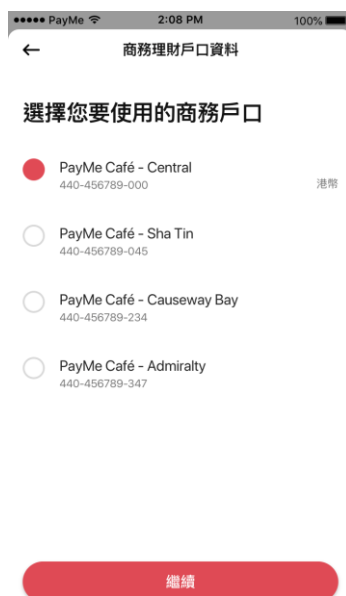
••••• PayMe 2:08 PM 100%

←

商務理財戶口資料

選擇您要使用的商務戶口

PayMe Café - Central
440-456789-000

港幣

PayMe Café - Sha Tin
440-456789-045

PayMe Café - Causeway Bay
440-456789-234

PayMe Café - Admiralty
440-456789-347

繼續